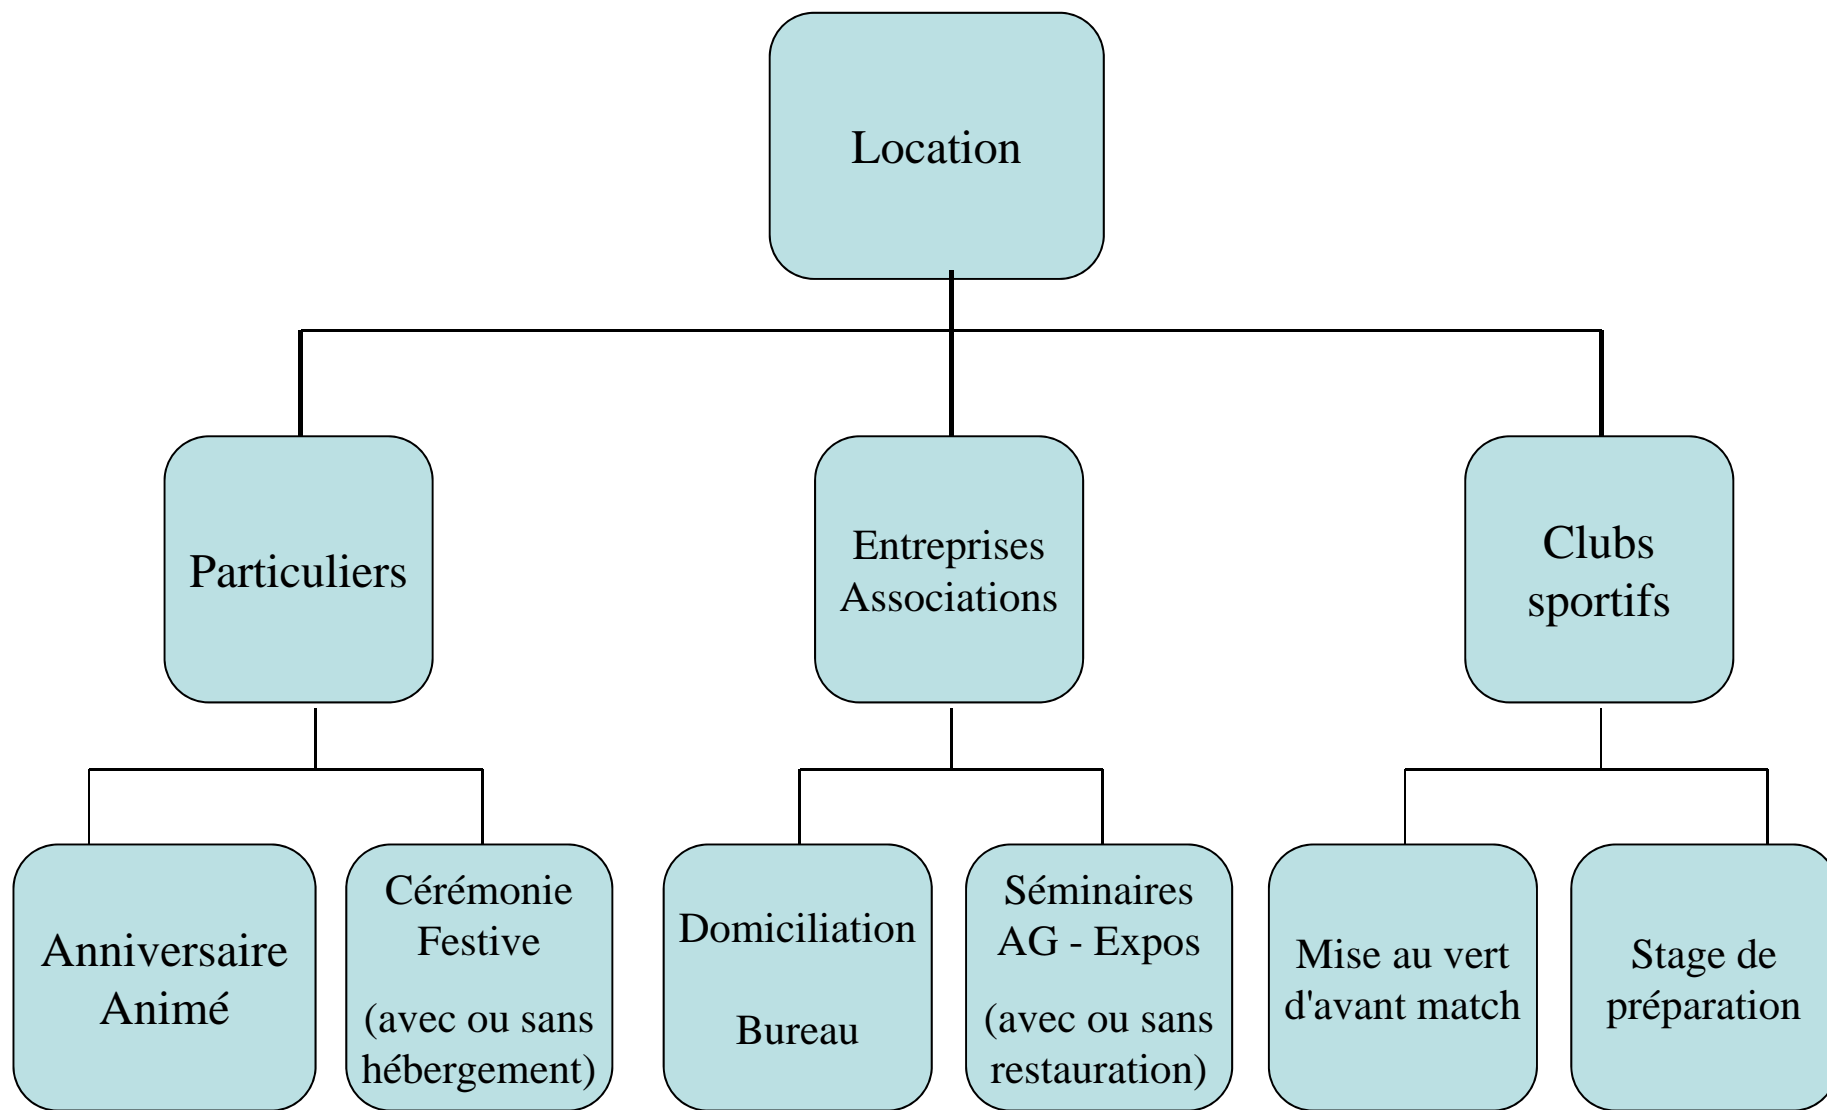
Location

Particuliers

Entreprises
Associations

Clubs
sportifs

Anniversaire
Animé

Cérémonie
Festive

(avec ou sans
hébergement)

Domiciliation

Bureau

Séminaires
AG - Expos

(avec ou sans
restauration)

Mise au vert
d'avant match

Stage de
préparation